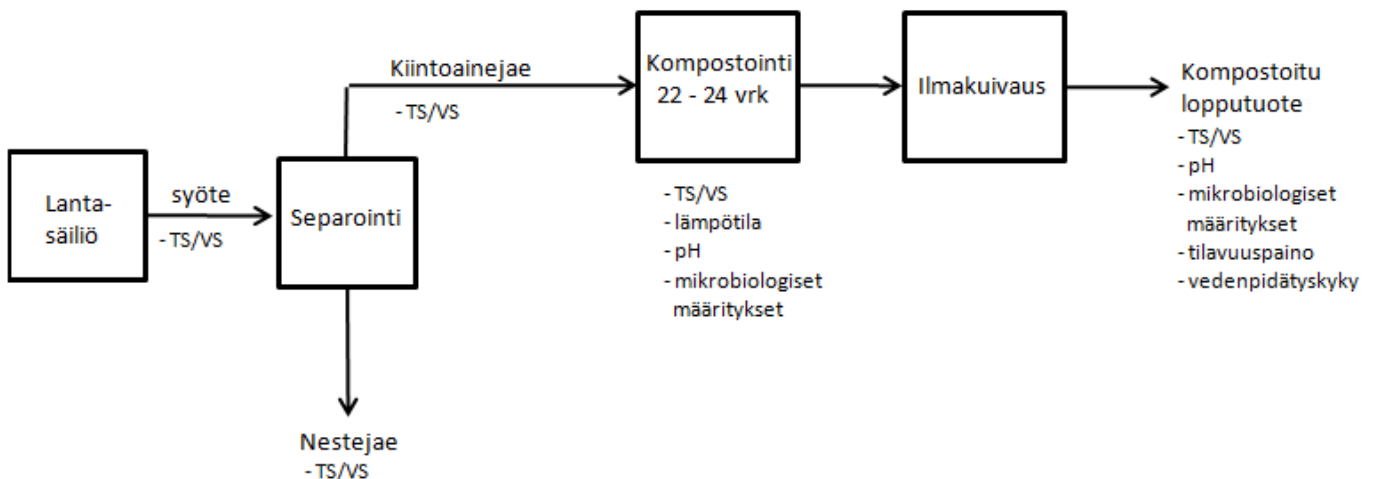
Lanta-säiliö

syöte

- TS/VS

Separointi

Kiintoainejae

- TS/VS

Kompostointi 22 - 24 vrk

- TS/VS
- lämpötila
- pH
- mikrobiologiset määritykset

Ilmakuivaus

Kompostoitu lopputuote

- TS/VS
- pH
- mikrobiologiset määritykset
- tilavuuspaino
- vedenpidätyskyky

Nestejae

- TS/VS